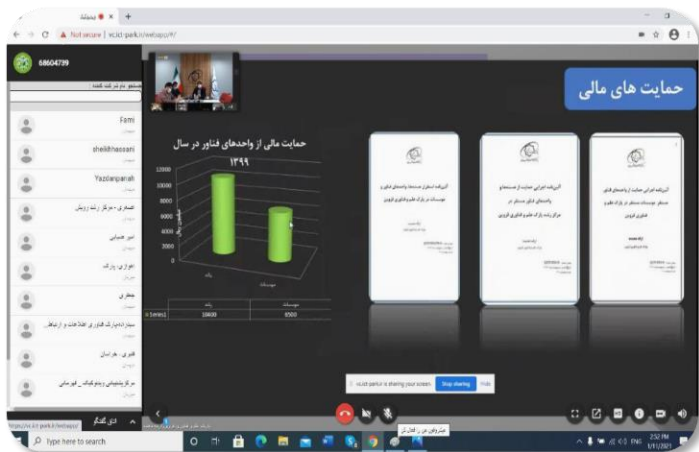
Not secure | vcist-park.ir/webapp/#/

68604739

Femi

sheikhhassani

Yazdanpanah

حمایت های مالی

حمایت مالی از واحدهای فناور در سال
۱۳۹۹

| | رشد | موسسات |
|---|---|---|
| Series1 | 10400 | 6500 |

12000
10000
8000
6000
4000
2000
0

vcist-park.ir is sharing your screen. Stop sharing Hide

Type here to search

2:52 PM
3/11/2021